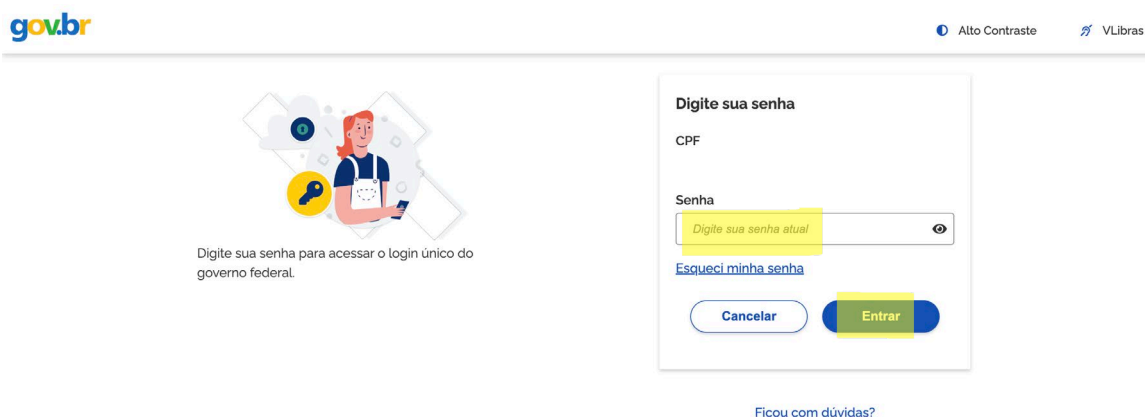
gov.br

Alto Contraste

VLibras

Digite sua senha para acessar o login único do governo federal.

Digite sua senha

CPF

Senha

Digite sua senha atual

Esqueci minha senha

Cancelar

Entrar

Ficou com dúvidas?